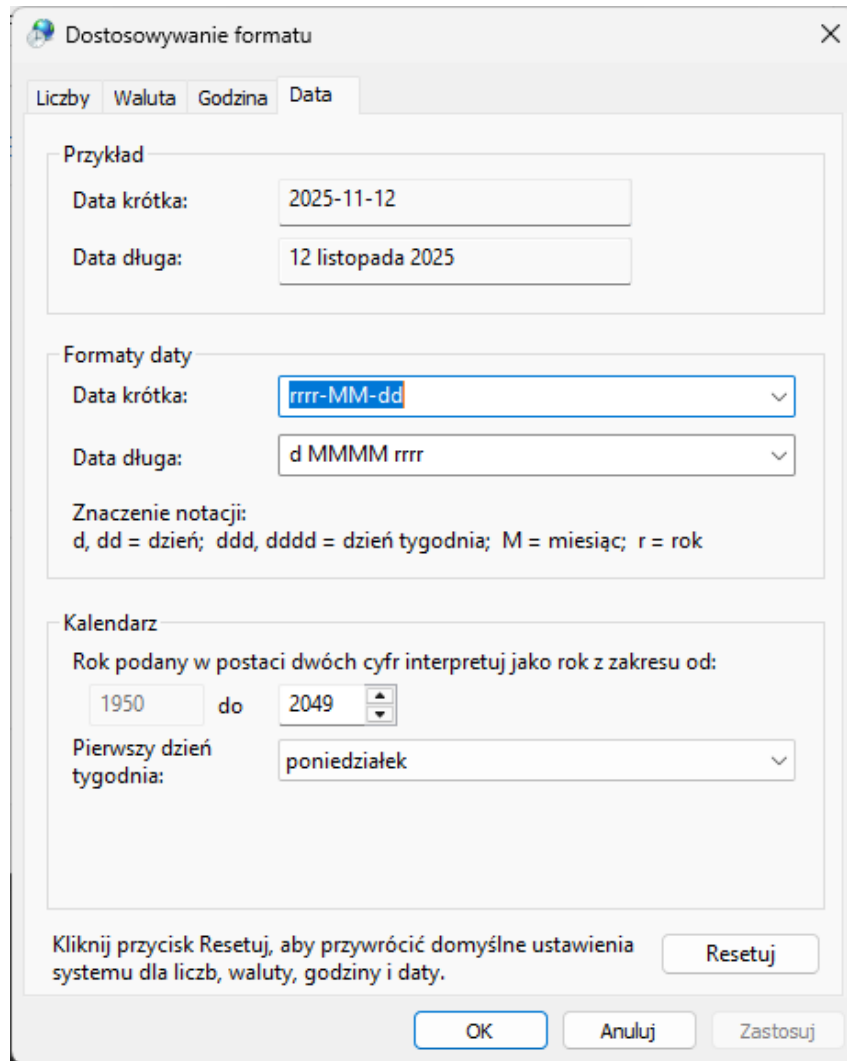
Dostosowywanie formatu

Liczby | Waluta | Godzina | Data

Przykład

Data krótka: 2025-11-12

Data długa: 12 listopada 2025

Formaty daty

Data krótka: rrrr-MM-dd

Data długa: d MMMM rrrr

Znaczenie notacji:
d, dd = dzień; ddd, dddd = dzień tygodnia; M = miesiąc; r = rok

Kalendarz

Rok podany w postaci dwóch cyfr interpretuj jako rok z zakresu od:

1950 do 2049

Pierwszy dzień tygodnia: poniedziałek

Kliknij przycisk Resetuj, aby przywrócić domyślne ustawienia systemu dla liczb, waluty, godziny i daty.

Resetuj

OK Anuluj Zastosuj